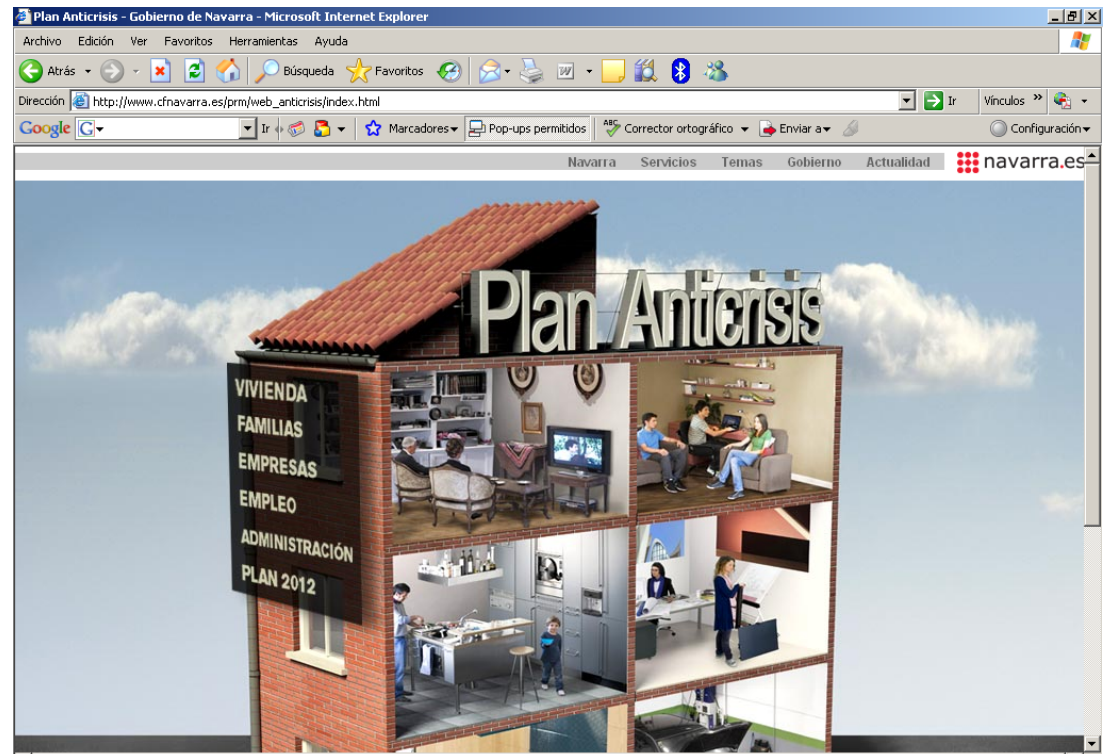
Plan Anticrisis - Gobierno de Navarra - Microsoft Internet Explorer

Archivo Edición Ver Favoritos Herramientas Ayuda

Atrás Búsqueda Favoritos

Dirección http://www.cfnavarra.es/prm/web_anticrisis/index.html Ir Vínculos »

Google G Ir Marcadores Pop-ups permitidos Corrector ortográfico Enviar a Configuración

Navarra Servicios Temas Gobierno Actualidad navarra.es

Plan Anticrisis

VIVIENDA
FAMILIAS
EMPRESAS
EMPLEO
ADMINISTRACIÓN
PLAN 2012